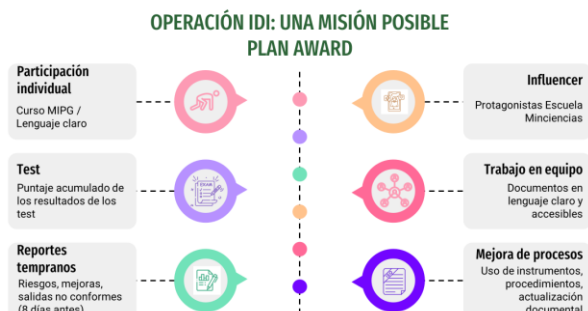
OPERACIÓN IDI: UNA MISIÓN POSIBLE
PLAN AWARD

Participación individual
Curso MIPG / Lenguaje claro

Test
Puntaje acumulado de los resultados de los test

Reportes tempranos
Riesgos, mejoras, salidas no conformes (8 días antes)

Influencer
Protagonistas Escuela Minciencias

Trabajo en equipo
Documentos en lenguaje claro y accesibles

Mejora de procesos
Uso de instrumentos, procedimientos, actualización documental

EXAM